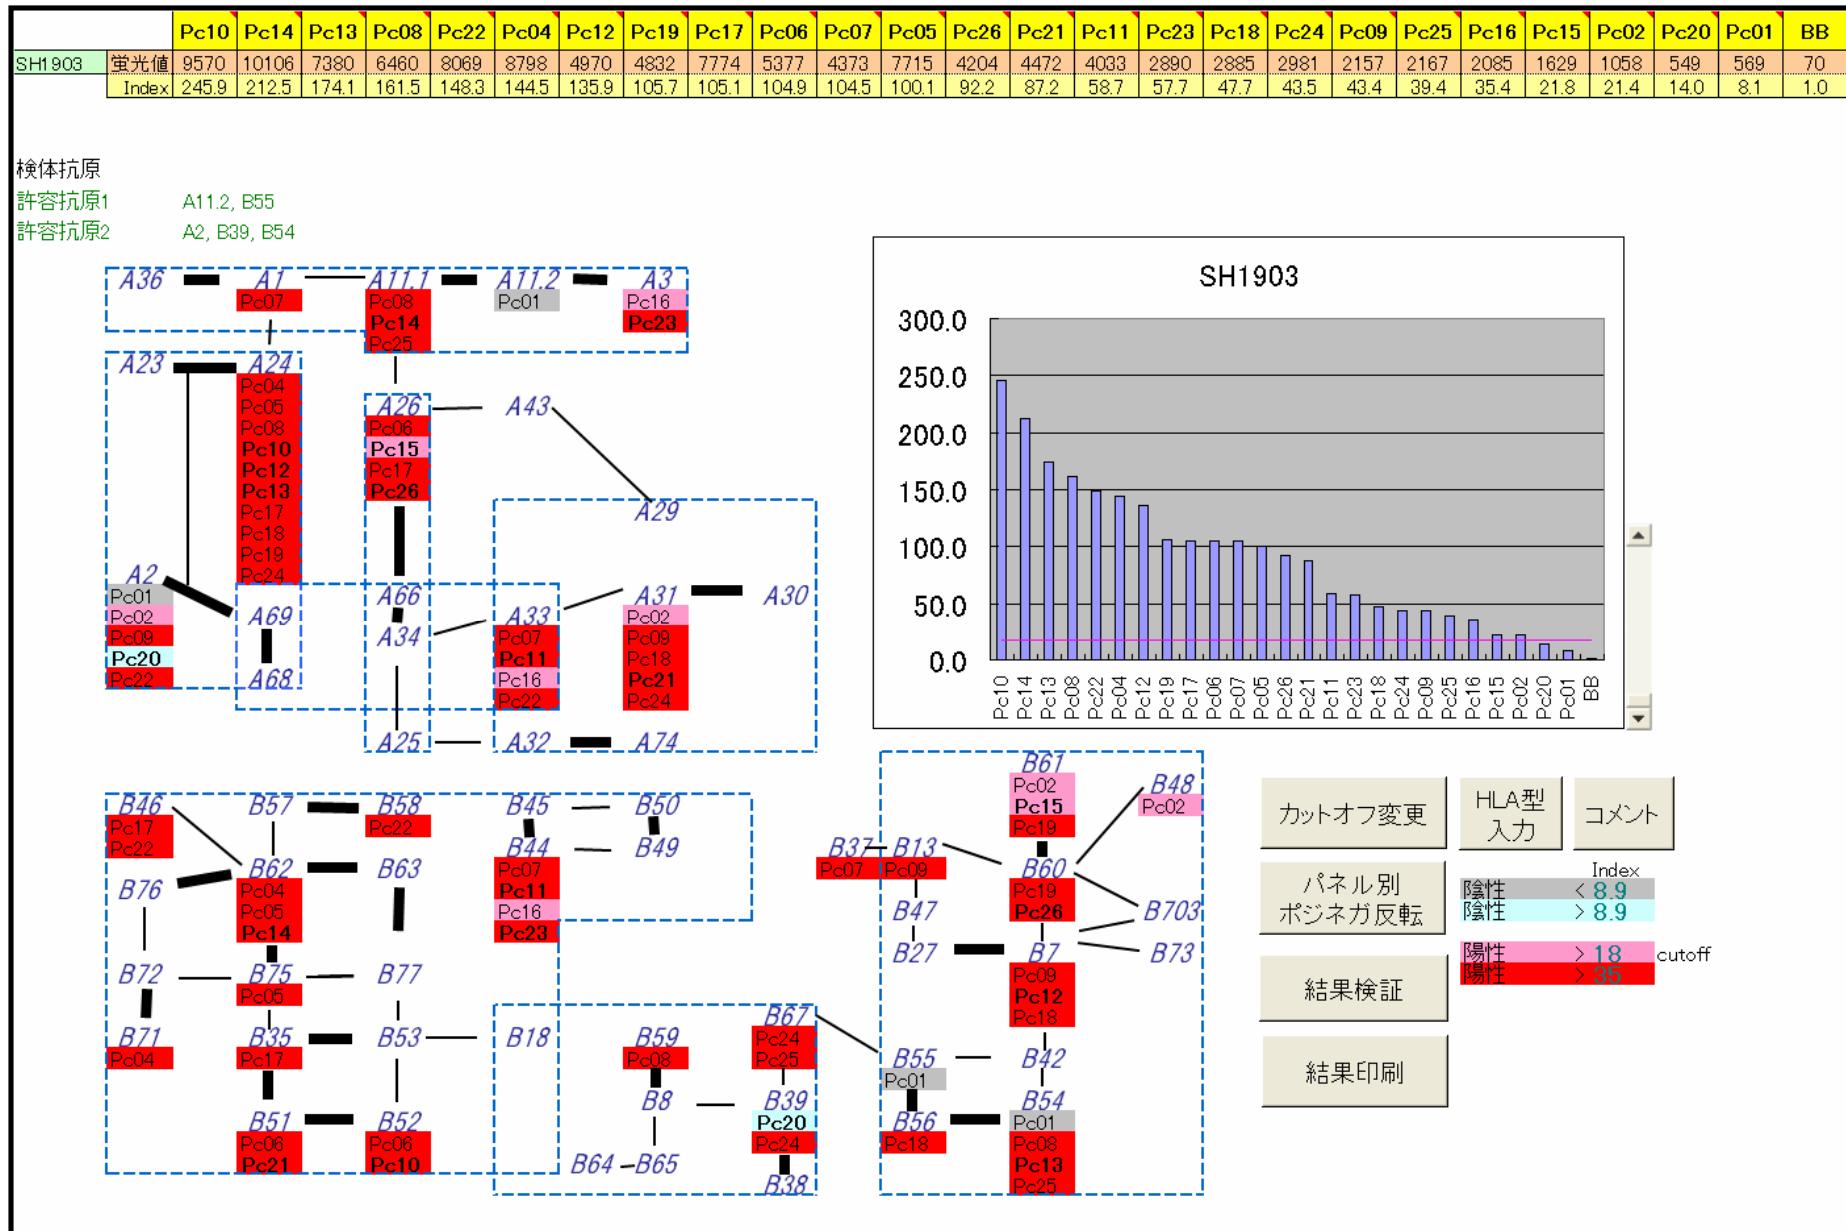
| | | Pc10 | Pc14 | Pc13 | Pc08 | Pc22 | Pc04 | Pc12 | Pc19 | Pc17 | Pc06 | Pc07 | Pc05 | Pc26 | Pc21 | Pc11 | Pc23 | Pc18 | Pc24 | Pc09 | Pc25 | Pc16 | Pc15 | Pc02 | Pc20 | Pc01 | BB |
|---|---|---|---|---|---|---|---|---|---|---|---|---|---|---|---|---|---|---|---|---|---|---|---|---|---|---|---|
| SH1903 | 蛍光値 | 9570 | 10106 | 7380 | 6460 | 8069 | 8798 | 4970 | 4832 | 7774 | 5377 | 4373 | 7715 | 4204 | 4472 | 4033 | 2890 | 2885 | 2981 | 2157 | 2167 | 2085 | 1629 | 1058 | 549 | 569 | 70 |
| | Index | 245.9 | 212.5 | 174.1 | 161.5 | 148.3 | 144.5 | 135.9 | 105.7 | 105.1 | 104.9 | 104.5 | 100.1 | 92.2 | 87.2 | 58.7 | 57.7 | 47.7 | 43.5 | 43.4 | 39.4 | 35.4 | 21.8 | 21.4 | 14.0 | 8.1 | 1.0 |

検体抗原
許容抗原1 A11.2, B55
許容抗原2 A2, B39, B54

A36 A1 Pc07 A11.1 Pc08 Pc14 Pc25 A11.2 Pc01 A3 Pc16 Pc23
A23 A24 Pc04 Pc05 Pc08 Pc10 Pc12 Pc13 Pc17 Pc18 Pc19 Pc24
A26 Pc06 Pc15 Pc17 Pc26 A43 A29
A2 Pc01 Pc02 Pc09 Pc20 Pc22 A69 A68 A66 A34 A33 Pc07 Pc11 Pc16 Pc22 A31 Pc02 Pc09 Pc18 Pc21 Pc24 A30
A25 A32 A74

SH1903
300.0 250.0 200.0 150.0 100.0 50.0 0.0
Pc10 Pc14 Pc13 Pc08 Pc22 Pc04 Pc12 Pc19 Pc17 Pc06 Pc07 Pc05 Pc26 Pc21 Pc11 Pc23 Pc18 Pc24 Pc09 Pc25 Pc16 Pc15 Pc02 Pc20 Pc01 BB

B46 Pc17 Pc22 B57 B58 Pc22 B45 B50 B44 Pc07 Pc11 Pc16 Pc23 B49
B76 B62 Pc04 Pc05 Pc14 B63
B72 B75 Pc05 B77
B71 Pc04 B35 Pc17 B53 B18 B59 Pc08 B67 Pc24 Pc25
B8 B39 Pc20 Pc24
B51 Pc06 Pc21 B52 Pc06 Pc10 B64 B65 B38
B61 Pc02 Pc15 Pc19 B48 Pc02
B37 Pc07 B13 Pc09 B60 Pc19 Pc26 B703
B47 B27 B7 Pc09 Pc12 Pc18 B73
B55 Pc01 B42 B56 Pc18 B54 Pc01 Pc08 Pc13 Pc25

カットオフ変更
HLA型入力
コメント
パネル別ポジネガ反転
結果検証
結果印刷

Index
陰性 < 8.9
陰性 > 8.9
陽性 > 18 cutoff
陽性 > 35